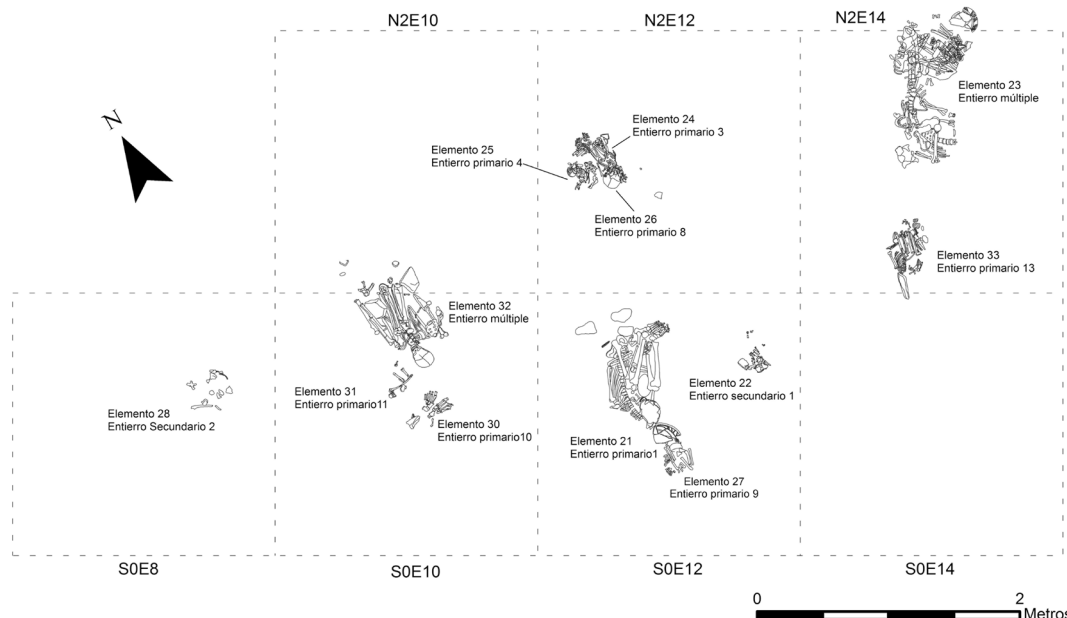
N2E10

N2E12

N2E14

N

Elemento 23
Entierro múltiple

Elemento 24
Entierro primario 3

Elemento 25
Entierro primario 4

Elemento 26
Entierro primario 8

Elemento 33
Entierro primario 13

Elemento 32
Entierro múltiple

Elemento 22
Entierro secundario 1

Elemento 31
Entierro primario11

Elemento 28
Entierro Secundario 2

Elemento 30
Entierro primario10

Elemento 21
Entierro primario1

Elemento 27
Entierro primario 9

S0E8

S0E10

S0E12

S0E14

0

2
Metros